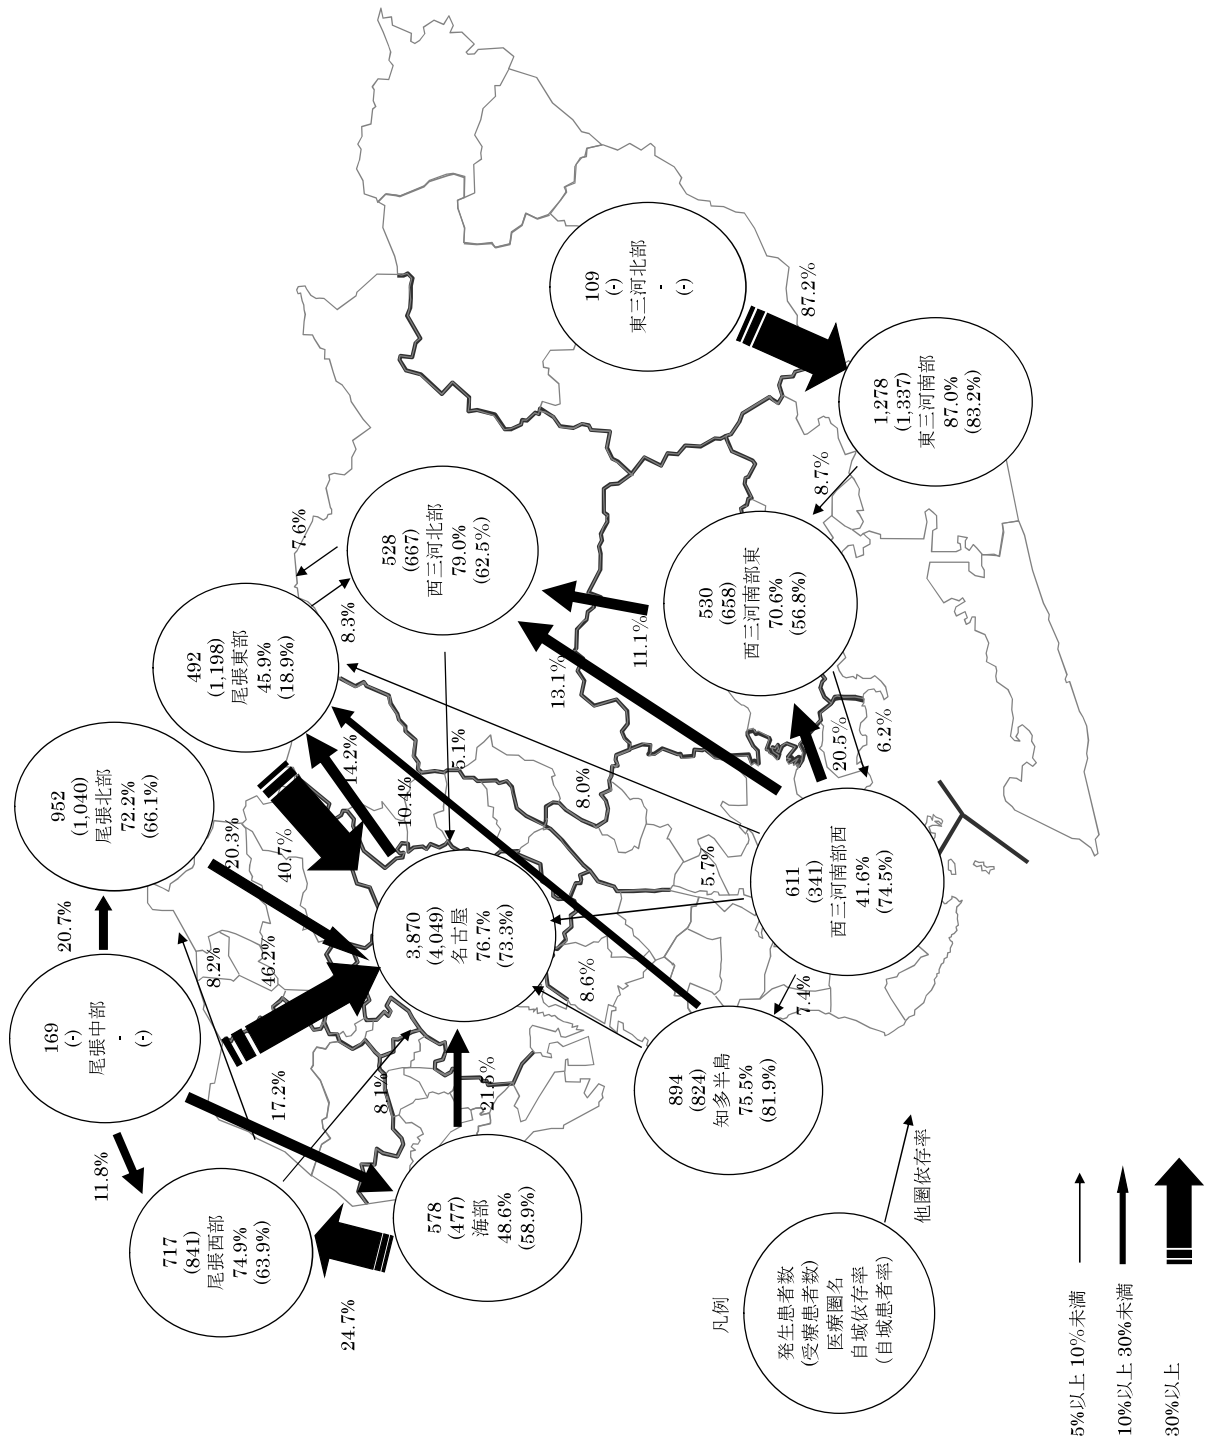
109
(-)
東三河北部
-
(-)

87.2%

1,278
(1,337)
東三河南部
87.0%
(83.2%)

8.7%

530
(658)
西三河南部東
70.6%
(56.8%)

528
(667)
西三河北部
79.0%
(62.5%)

7.6%

8.3%

11.1%

13.1%

492
(1,198)
尾張東部
45.9%
(18.9%)

6.2%

20.5%

611
(341)
西三河南部西
41.6%
(74.5%)

8.0%

5.1%

14.2%

10.4%

40.7%

952
(1,040)
尾張北部
72.2%
(66.1%)

20.3%

5.7%

3,870
(4,049)
名古屋
76.7%
(73.3%)

20.7%

46.2%

8.2%

8.6%

7.4%

169
(-)
尾張中部
-
(-)

17.2%

8.1%

21.5%

894
(824)
知多半島
75.5%
(81.9%)

11.8%

717
(841)
尾張西部
74.9%
(63.9%)

578
(477)
海部
48.6%
(58.9%)

24.7%

凡例

発生患者数
(受療患者数)
医療圏名
自域依存率
(自域患者率)

他圏依存率

5%以上10%未満

10%以上30%未満

30%以上